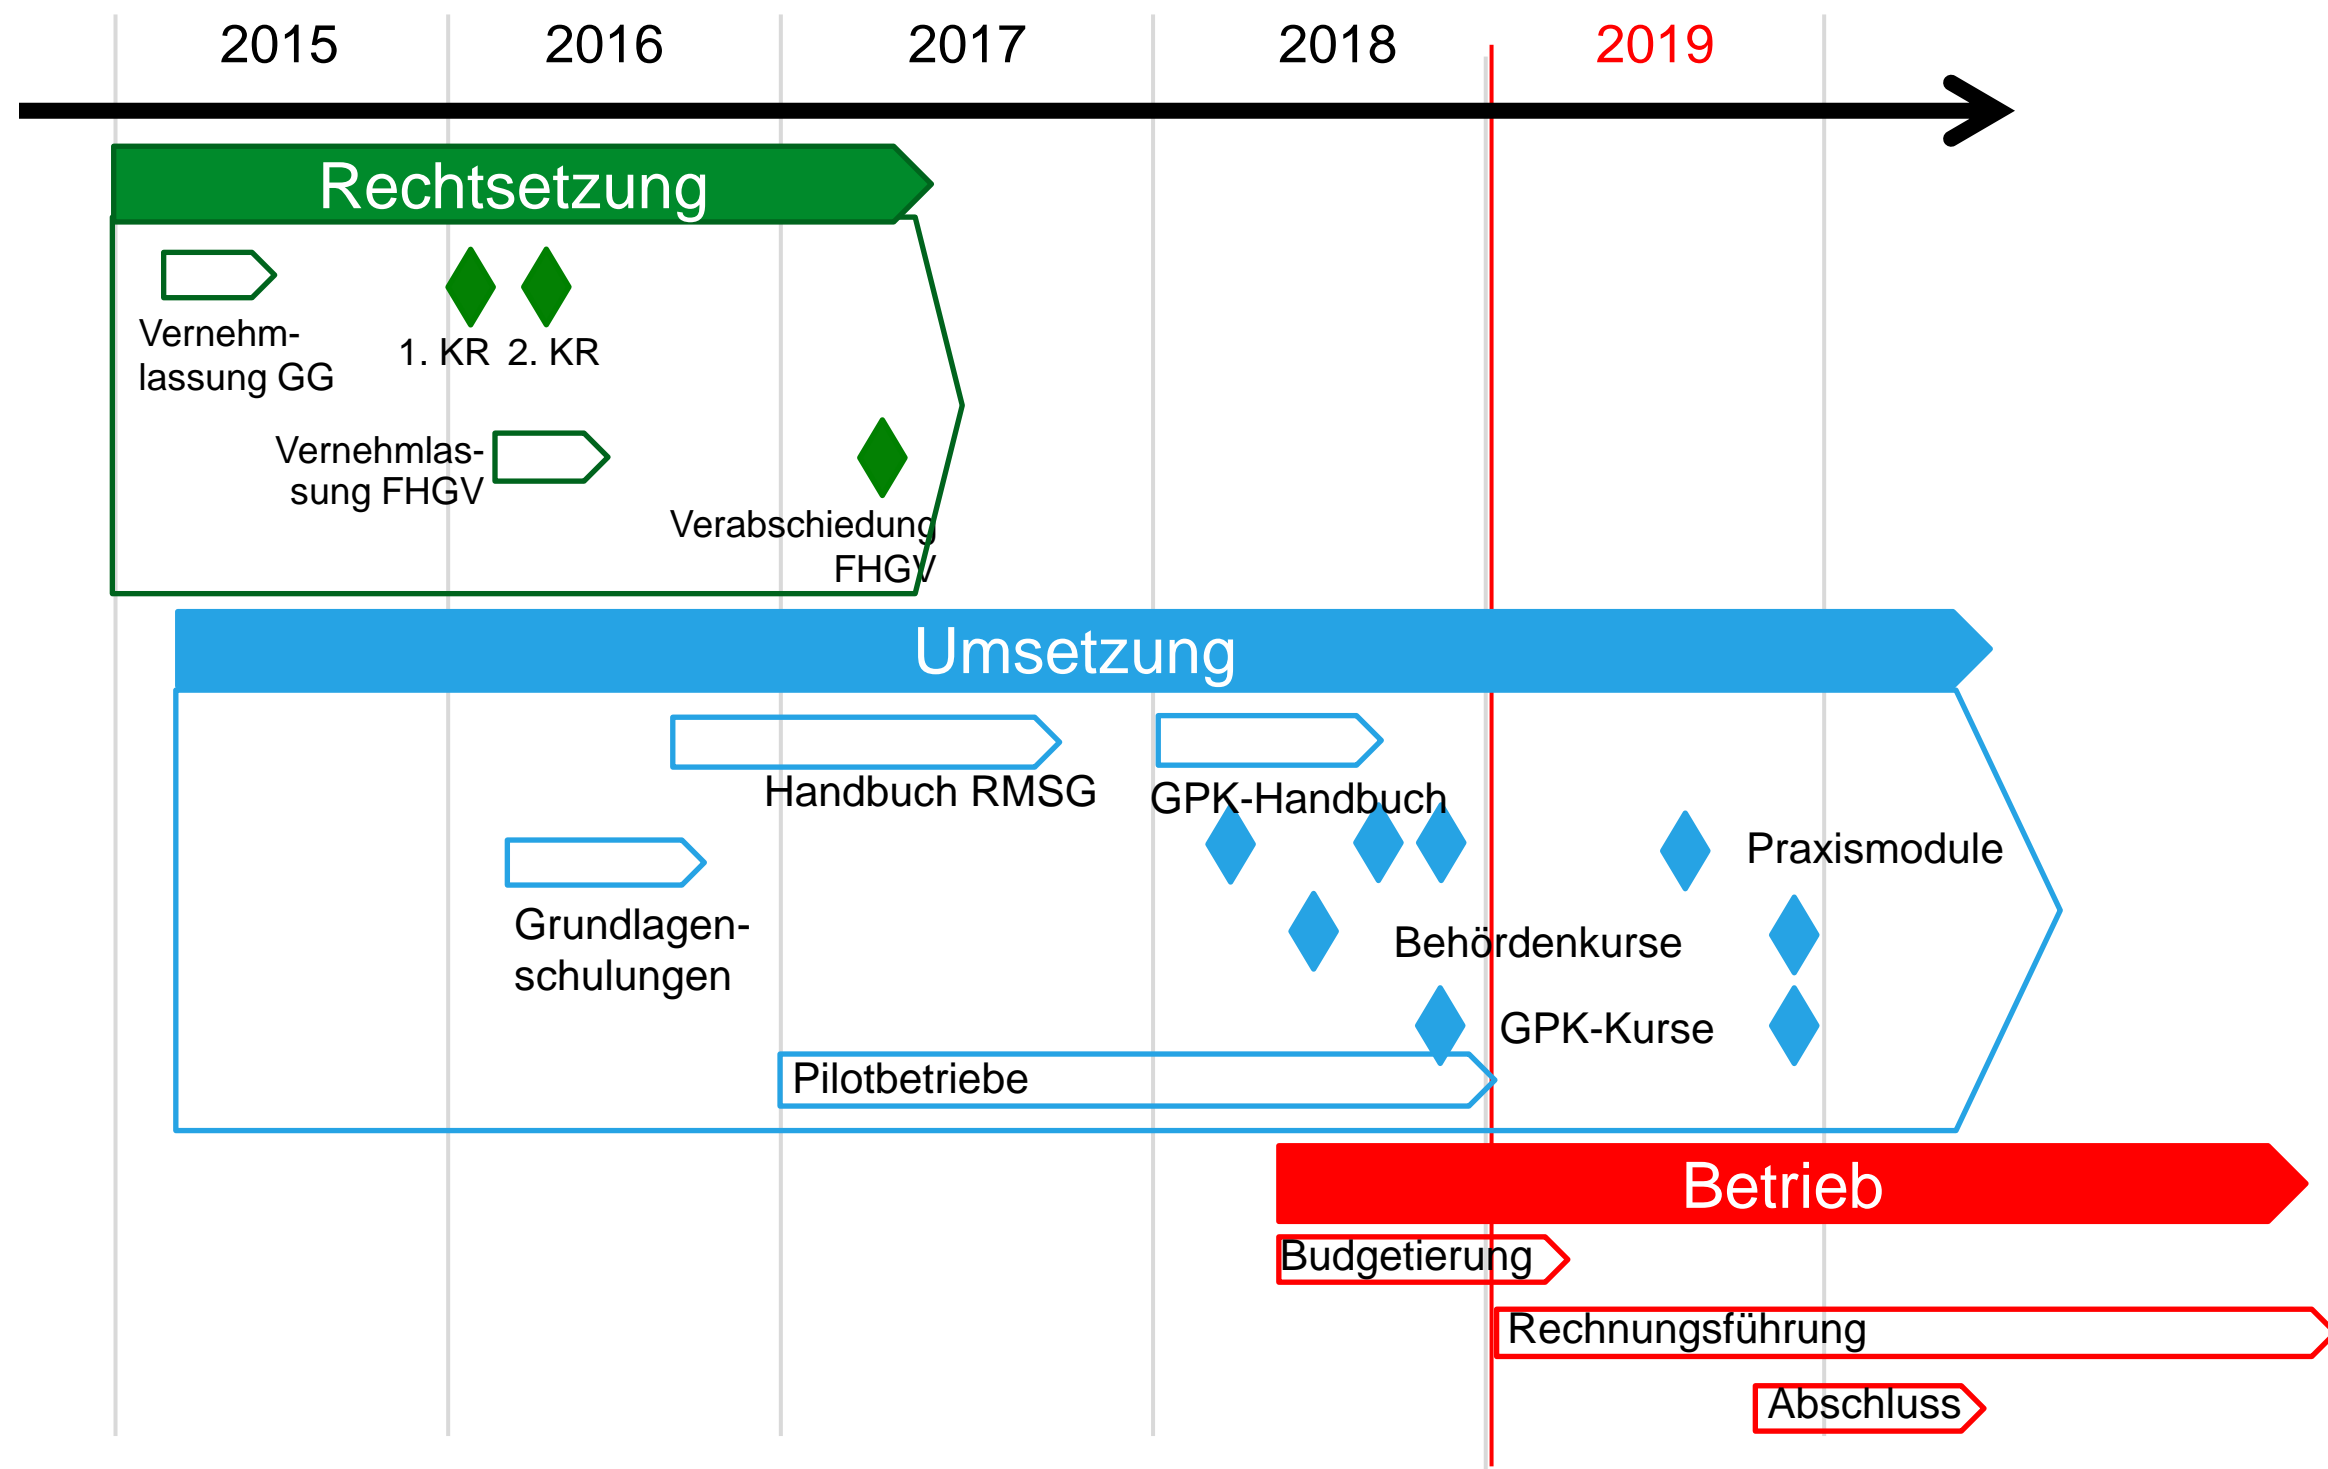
2015 2016 2017 2018 2019

Rechtsetzung

Vernehmlassung GG

1. KR 2. KR

Vernehmlassung FHGV

Verabschiedung FHGV

Umsetzung

Handbuch RMSG

GPK-Handbuch

Praxismodule

Grundlagenschulungen

Behördenkurse

GPK-Kurse

Pilotbetriebe

Betrieb

Budgetierung

Rechnungsführung

Abschluss